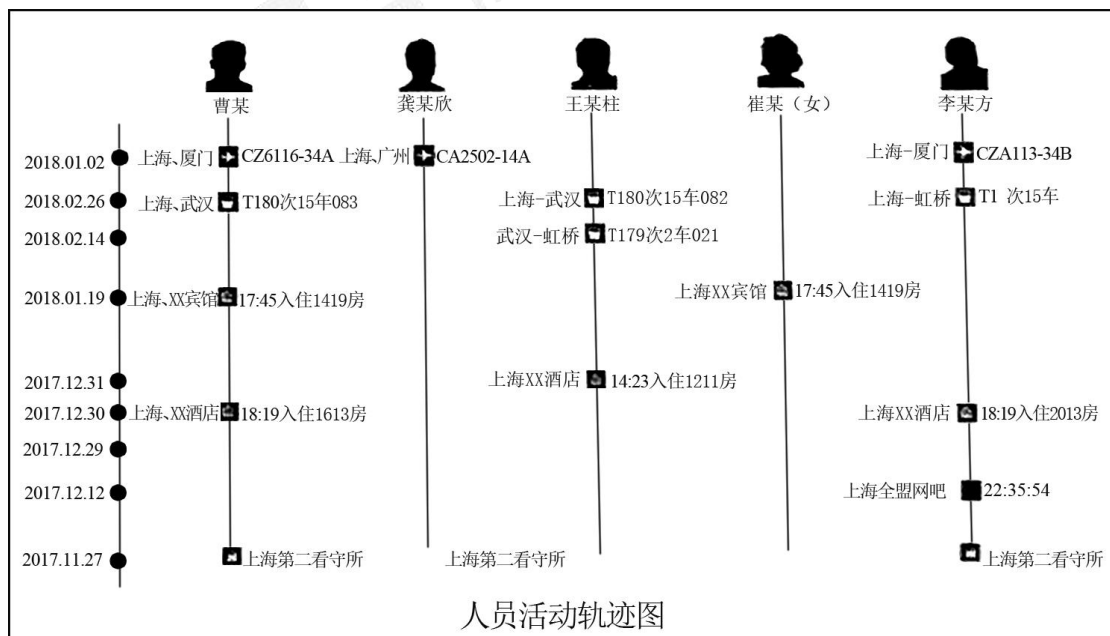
曹某
龚某欣
王某柱
崔某（女）
李某方

2018.01.02 上海、厦门 CZ6116-34A 上海、广州 CA2502-14A 上海-厦门 CZA113-34B

2018.02.26 上海、武汉 T180次15车083 上海-武汉 T180次15车082 上海-虹桥 T1 次15车

2018.02.14 武汉-虹桥 T179次2车021

2018.01.19 上海、XX宾馆 17:45入住1419房 上海XX宾馆 17:45入住1419房

2017.12.31 上海XX酒店 14:23入住1211房

2017.12.30 上海、XX酒店 18:19入住1613房 上海XX酒店 18:19入住2013房

2017.12.29

2017.12.12 上海全盟网吧 22:35:54

2017.11.27 上海第二看守所 上海第二看守所 上海第二看守所

人员活动轨迹图